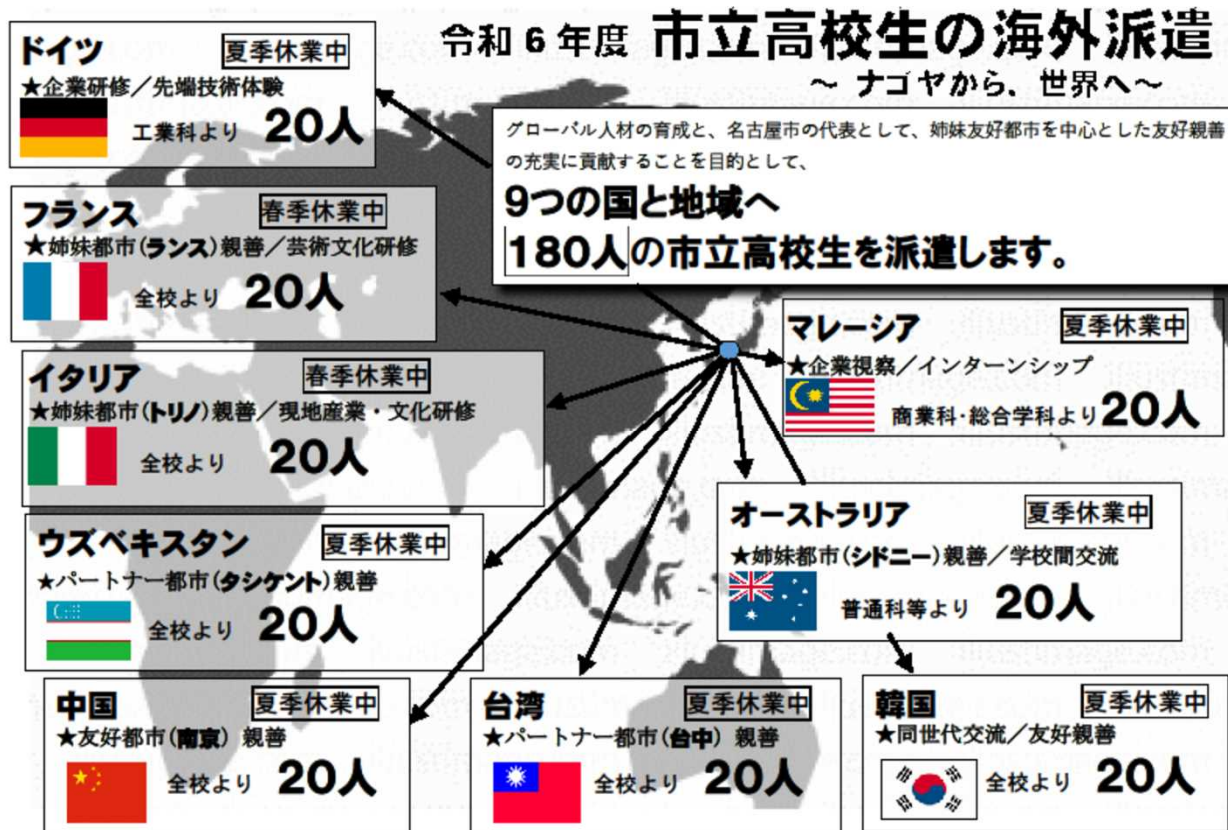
令和６年度 市立高校生の海外派遣
～ ナゴヤから、世界へ～

グローバル人材の育成と、名古屋市の代表として、姉妹友好都市を中心とした友好親善の充実に貢献することを目的として、
9つの国と地域へ
180人の市立高校生を派遣します。

ドイツ 夏季休業中
★企業研修／先端技術体験
工業科より 20人

フランス 春季休業中
★姉妹都市(ランス)親善／芸術文化研修
全校より 20人

イタリア 春季休業中
★姉妹都市(トリノ)親善／現地産業・文化研修
全校より 20人

ウズベキスタン 夏季休業中
★パートナー都市(タシケント)親善
全校より 20人

中国 夏季休業中
★友好都市(南京) 親善
全校より 20人

台湾 夏季休業中
★パートナー都市(台中) 親善
全校より 20人

マレーシア 夏季休業中
★企業視察／インターンシップ
商業科･総合学科より 20人

オーストラリア 夏季休業中
★姉妹都市(シドニー)親善／学校間交流
普通科等より 20人

韓国 夏季休業中
★同世代交流／友好親善
全校より 20人